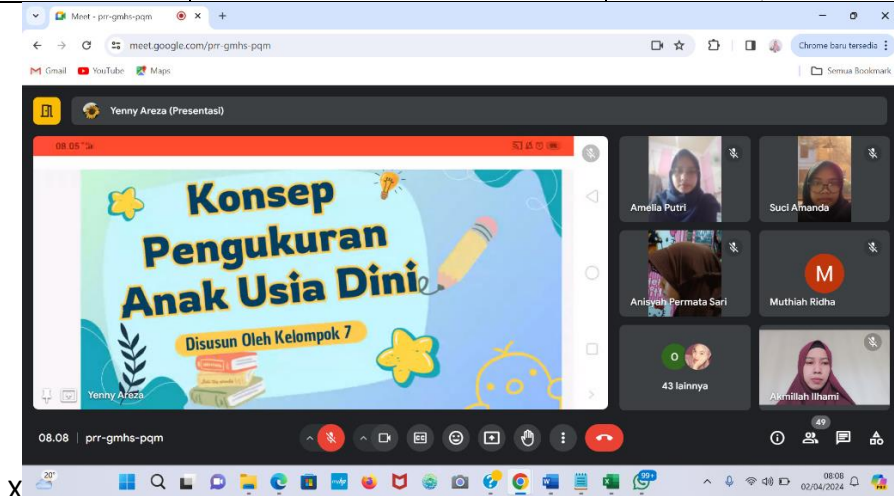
Meet - prr-gmhs-pqm
meet.google.com/prr-gmhs-pqm
Chrome baru tersedia
Gmail YouTube Maps
Semua Bookmark

Yenny Areza (Presentasi)

08.05

Konsep Pengukuran Anak Usia Dini
Disusun Oleh Kelompok 7

Yenny Areza

Amelia Putri
Suci Amanda
Anisyah Permata Sari
M
Muthiah Ridha
O
43 lainnya
Akmillah Ilhami

08.08 | prr-gmhs-pqm

49

X 20°
99+
08.08
02/04/2024